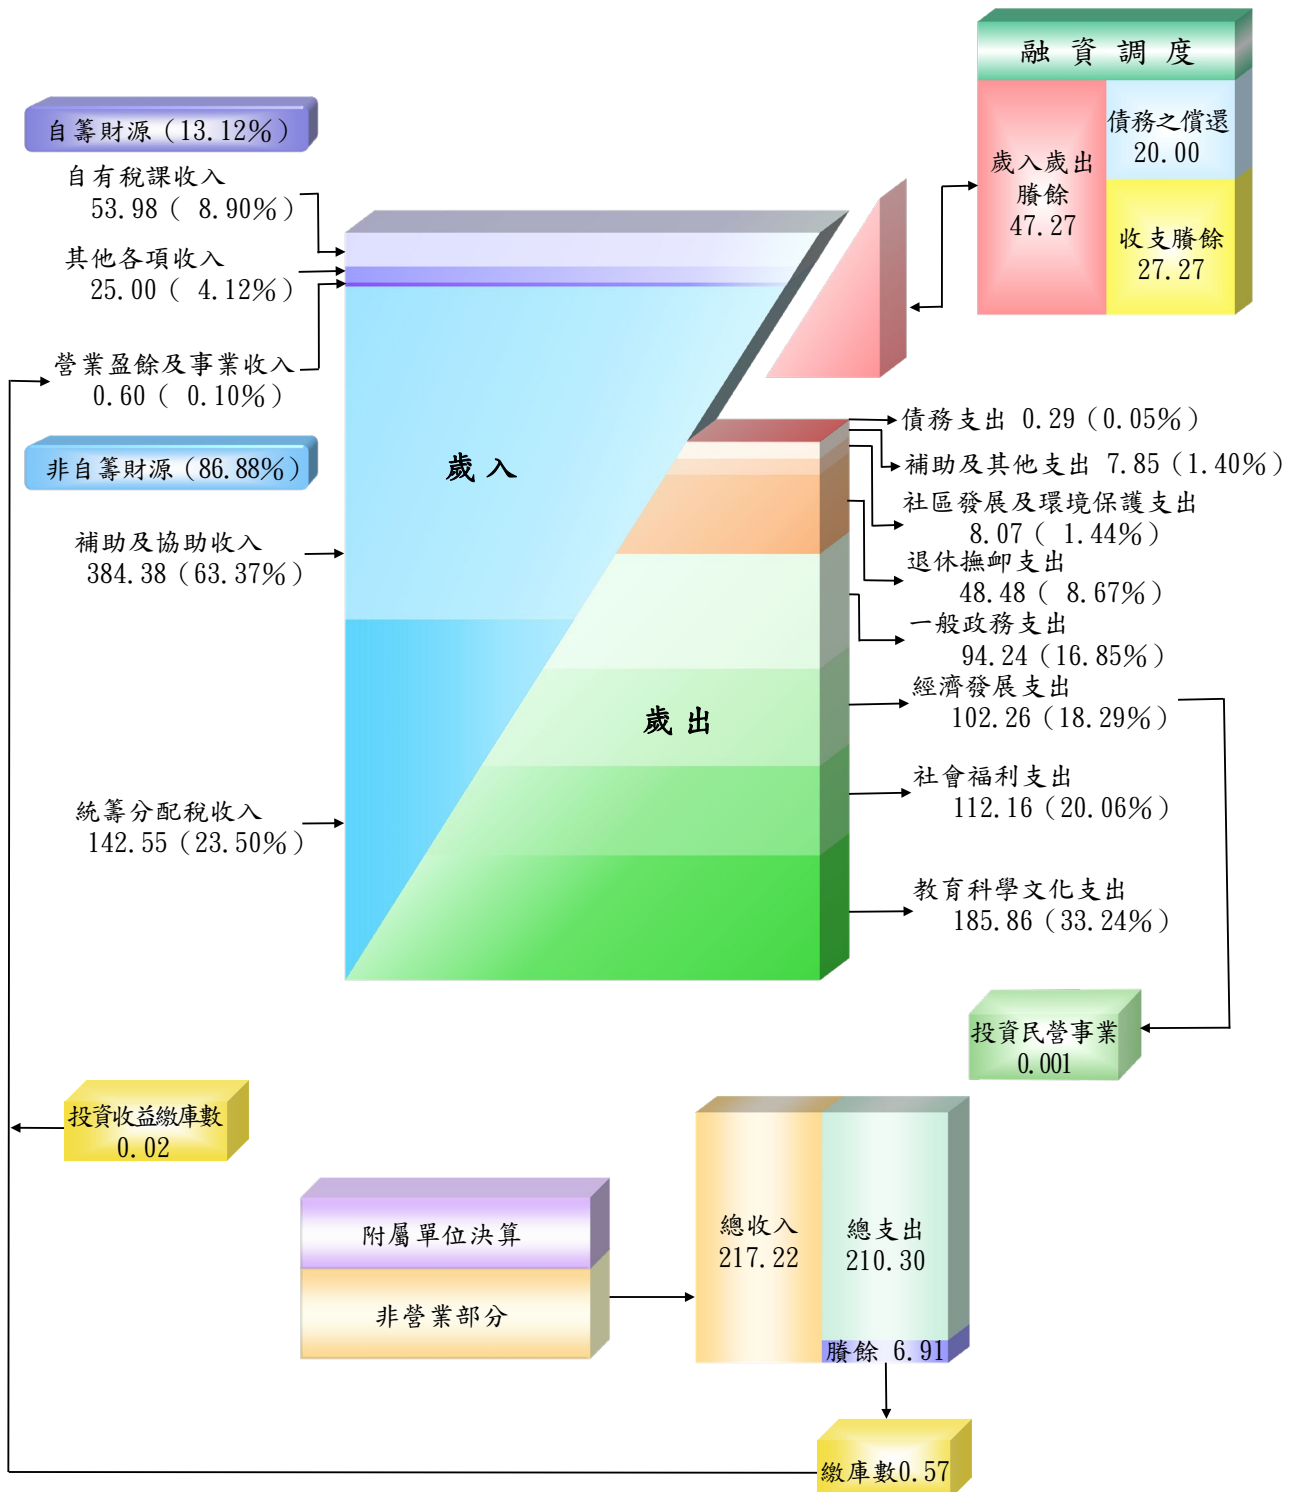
自籌財源（13.12%）

自有稅課收入
53.98（ 8.90%）

其他各項收入
25.00（ 4.12%）

營業盈餘及事業收入
0.60（ 0.10%）

非自籌財源（86.88%）

補助及協助收入
384.38（63.37%）

統籌分配稅收入
142.55（23.50%）

歲 入

歲 出

融 資 調 度

歲入歲出
賸餘
47.27

債務之償還
20.00

收支賸餘
27.27

債務支出 0.29（0.05%）

補助及其他支出 7.85（1.40%）

社區發展及環境保護支出
8.07（ 1.44%）

退休撫卹支出
48.48（ 8.67%）

一般政務支出
94.24（16.85%）

經濟發展支出
102.26（18.29%）

社會福利支出
112.16（20.06%）

教育科學文化支出
185.86（33.24%）

投資民營事業
0.001

投資收益繳庫數
0.02

附屬單位決算

非營業部分

總收入
217.22

總支出
210.30

賸餘 6.91

繳庫數0.57